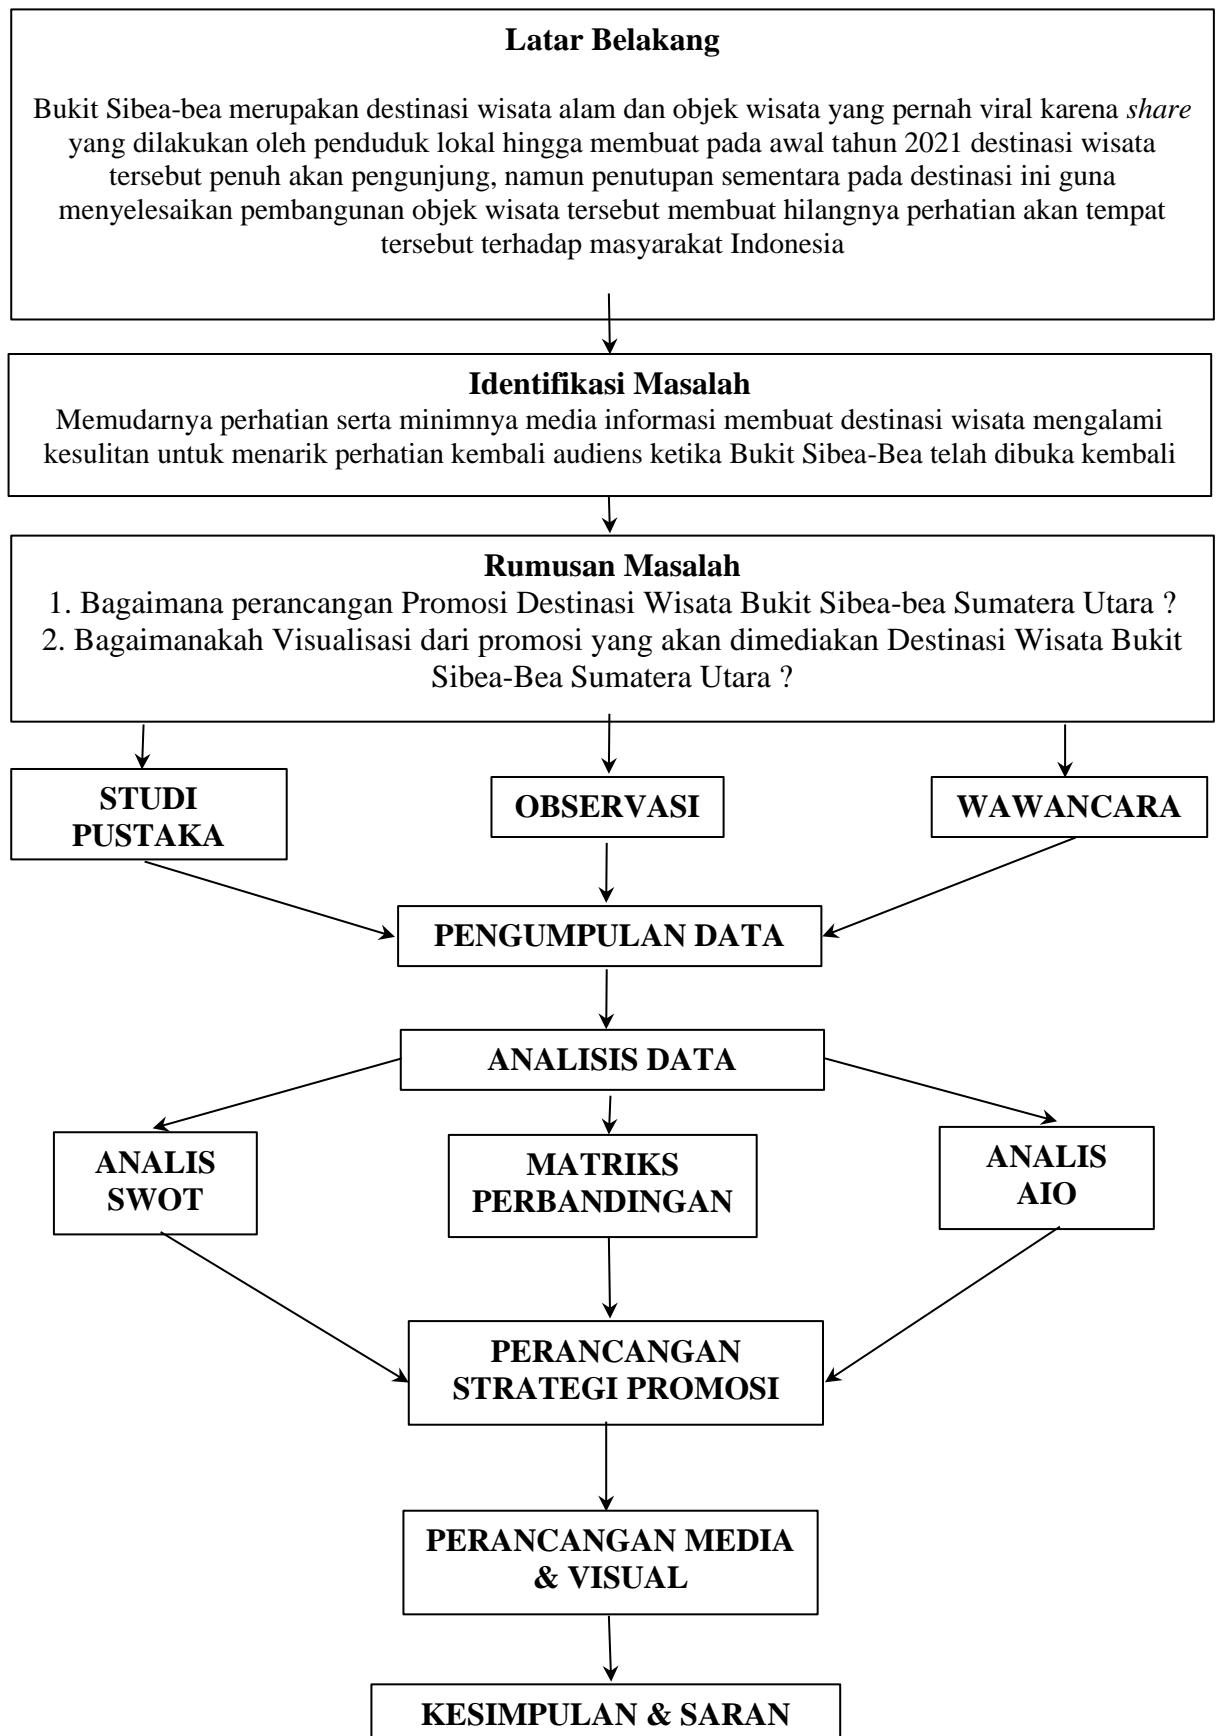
Latar Belakang

Bukit Sibea-bea merupakan destinasi wisata alam dan objek wisata yang pernah viral karena share yang dilakukan oleh penduduk lokal hingga membuat pada awal tahun 2021 destinasi wisata tersebut penuh akan pengunjung, namun penutupan sementara pada destinasi ini guna menyelesaikan pembangunan objek wisata tersebut membuat hilangnya perhatian akan tempat tersebut terhadap masyarakat Indonesia

Identifikasi Masalah

Memudarnya perhatian serta minimnya media informasi membuat destinasi wisata mengalami kesulitan untuk menarik perhatian kembali audiens ketika Bukit Sibea-Bea telah dibuka kembali

Rumusan Masalah

1. Bagaimana perancangan Promosi Destinasi Wisata Bukit Sibea-bea Sumatera Utara ?
2. Bagaimanakah Visualisasi dari promosi yang akan dimediakan Destinasi Wisata Bukit Sibea-Bea Sumatera Utara ?

STUDI PUSTAKA

OBSERVASI

WAWANCARA

PENGUMPULAN DATA

ANALISIS DATA

ANALIS SWOT

MATRIKS PERBANDINGAN

ANALIS AIO

PERANCANGAN STRATEGI PROMOSI

PERANCANGAN MEDIA & VISUAL

KESIMPULAN & SARAN